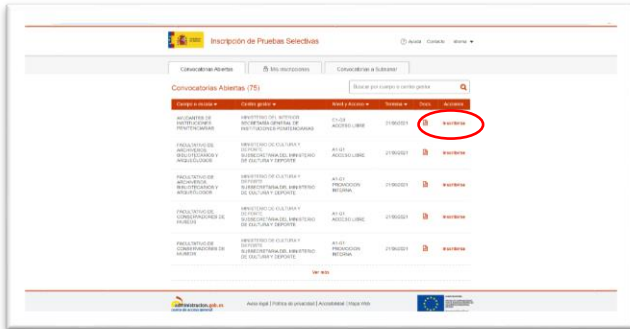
Inscripción de Pruebas Selectivas

Ayuda Contacto Idioma

Convocatorias Abiertas | Mis inscripciones | Convocatorias a Subsanar

Convocatorias Abiertas (75)

Buscar por cuerpo o centro gestor

| Cuerpo o escala | Centro gestor | Nivel y Acceso | Término | Docs | Acciones |
|---|---|---|---|---|---|
| AYUDANTES DE INSTITUCIONES PENITENCIARIAS | MINISTERIO DEL INTERIOR SECRETARIA GENERAL DE INSTITUCIONES PENITENCIARIAS | C1-C1 ACCESO LIBRE | 21/06/2021 | | Inscribirse |
| FACULTATIVOS DE ARCHIVEROS, BIBLIOTECARIOS Y ARQUEOLOGOS | MINISTERIO DE CULTURA Y DEPORTE SUBSECRETARIA DEL MINISTERIO DE CULTURA Y DEPORTE | A1-G1 ACCESO LIBRE | 21/06/2021 | | Inscribirse |
| FACULTATIVOS DE ARCHIVEROS, BIBLIOTECARIOS Y ARQUEOLOGOS | MINISTERIO DE CULTURA Y DEPORTE SUBSECRETARIA DEL MINISTERIO DE CULTURA Y DEPORTE | A1-G1 PROMOCION INTERNA | 21/06/2021 | | Inscribirse |
| FACULTATIVOS CONSERVADORES DE MUSEOS | MINISTERIO DE CULTURA Y DEPORTE SUBSECRETARIA DEL MINISTERIO DE CULTURA Y DEPORTE | A1-G1 ACCESO LIBRE | 21/06/2021 | | Inscribirse |
| FACULTATIVOS CONSERVADORES DE MUSEOS | MINISTERIO DE CULTURA Y DEPORTE SUBSECRETARIA DEL MINISTERIO DE CULTURA Y DEPORTE | A1-G1 PROMOCION INTERNA | 21/06/2021 | | Inscribirse |

Ver más

administracion.gob.es

Aviso legal | Política de privacidad | Accesibilidad | Mapa Web